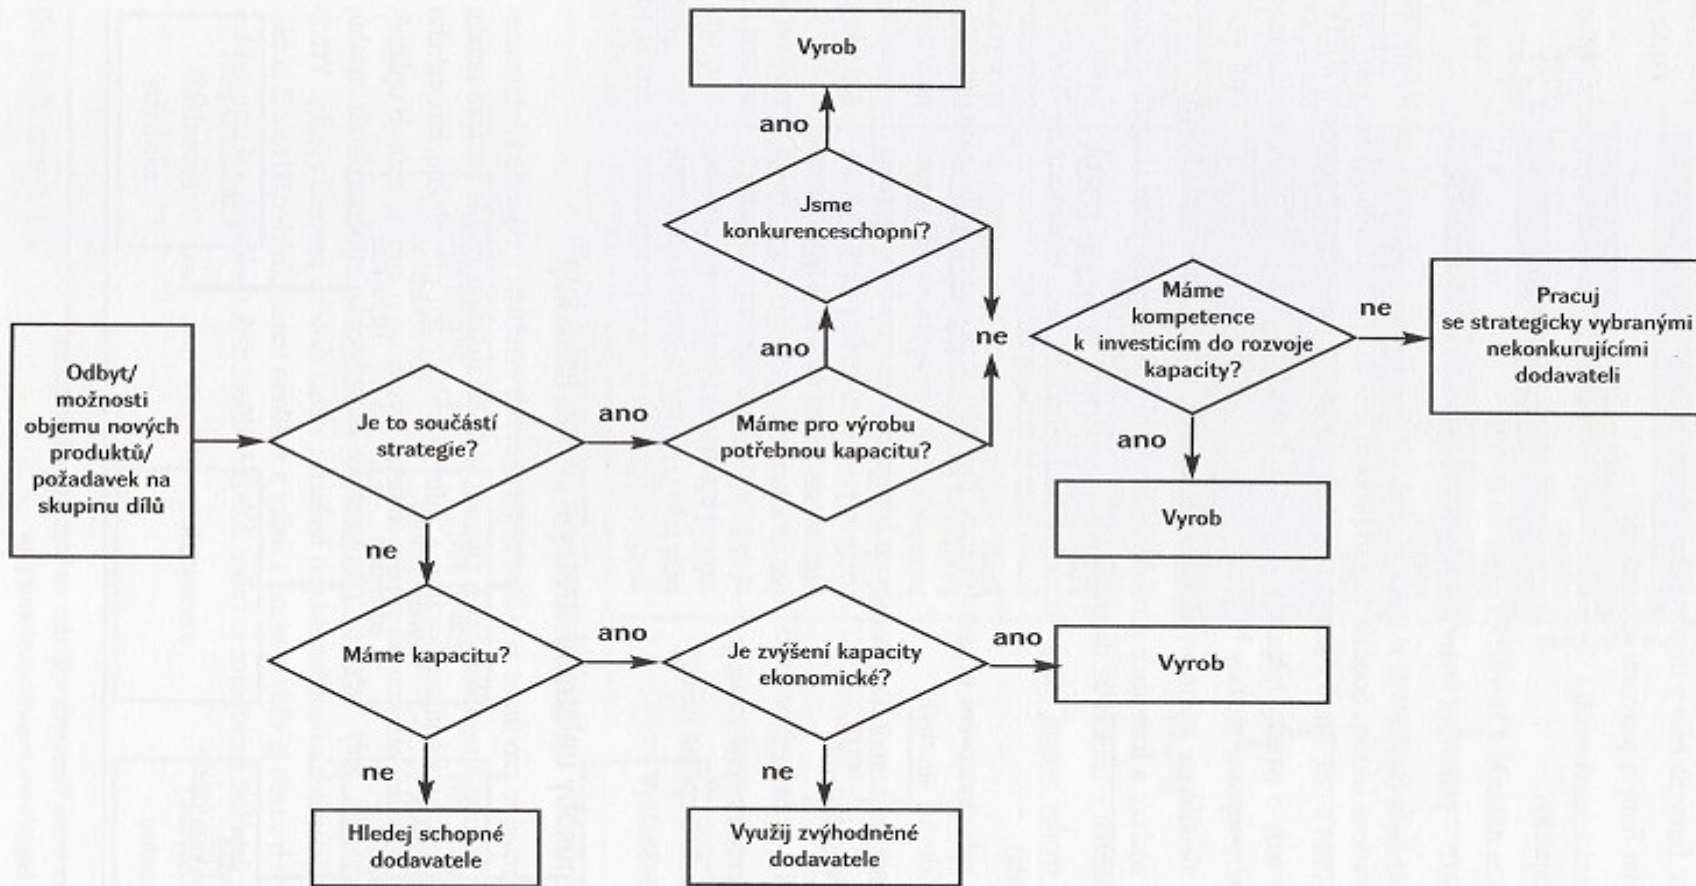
Vyrob

ano

Jsme konkurenceschopní?

ano

ne

Máme kompetence k investicím do rozvoje kapacity?

ne

Pracuj se strategicky vybranými nekonkurujícími dodavateli

Odbyt/ možnosti objemu nových produktů/ požadavek na skupinu dílů

Je to součástí strategie?

ano

Máme pro výrobu potřebnou kapacitu?

ano

Vyrob

ne

Máme kapacitu?

ano

Je zvýšení kapacity ekonomické?

ano

Vyrob

ne

ne

Hledej schopné dodavatele

Využij zvýhodněné dodavatele